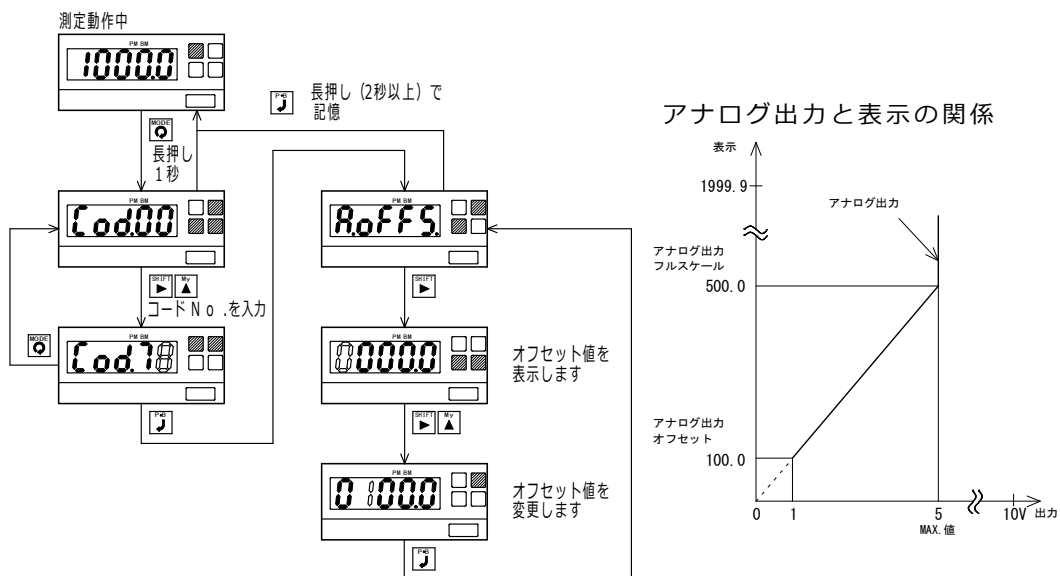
測定動作中

PM BM

10000

MODE

長押し
1秒

P•B
長押し（2秒以上）で記憶

PM BM

Cod00

SHIFT My

コードNo.を入力

MODE

PM BM

Cod78

P•B

PM BM

AoFFS

SHIFT

PM BM

00000

オフセット値を表示します

SHIFT My

PM BM

0 100.0

オフセット値を変更します

P•B

アナログ出力と表示の関係

表示

1999.9

アナログ出力

アナログ出力
フルスケール

500.0

アナログ出力
オフセット

100.0

0 1 5 10V 出力

MAX.値